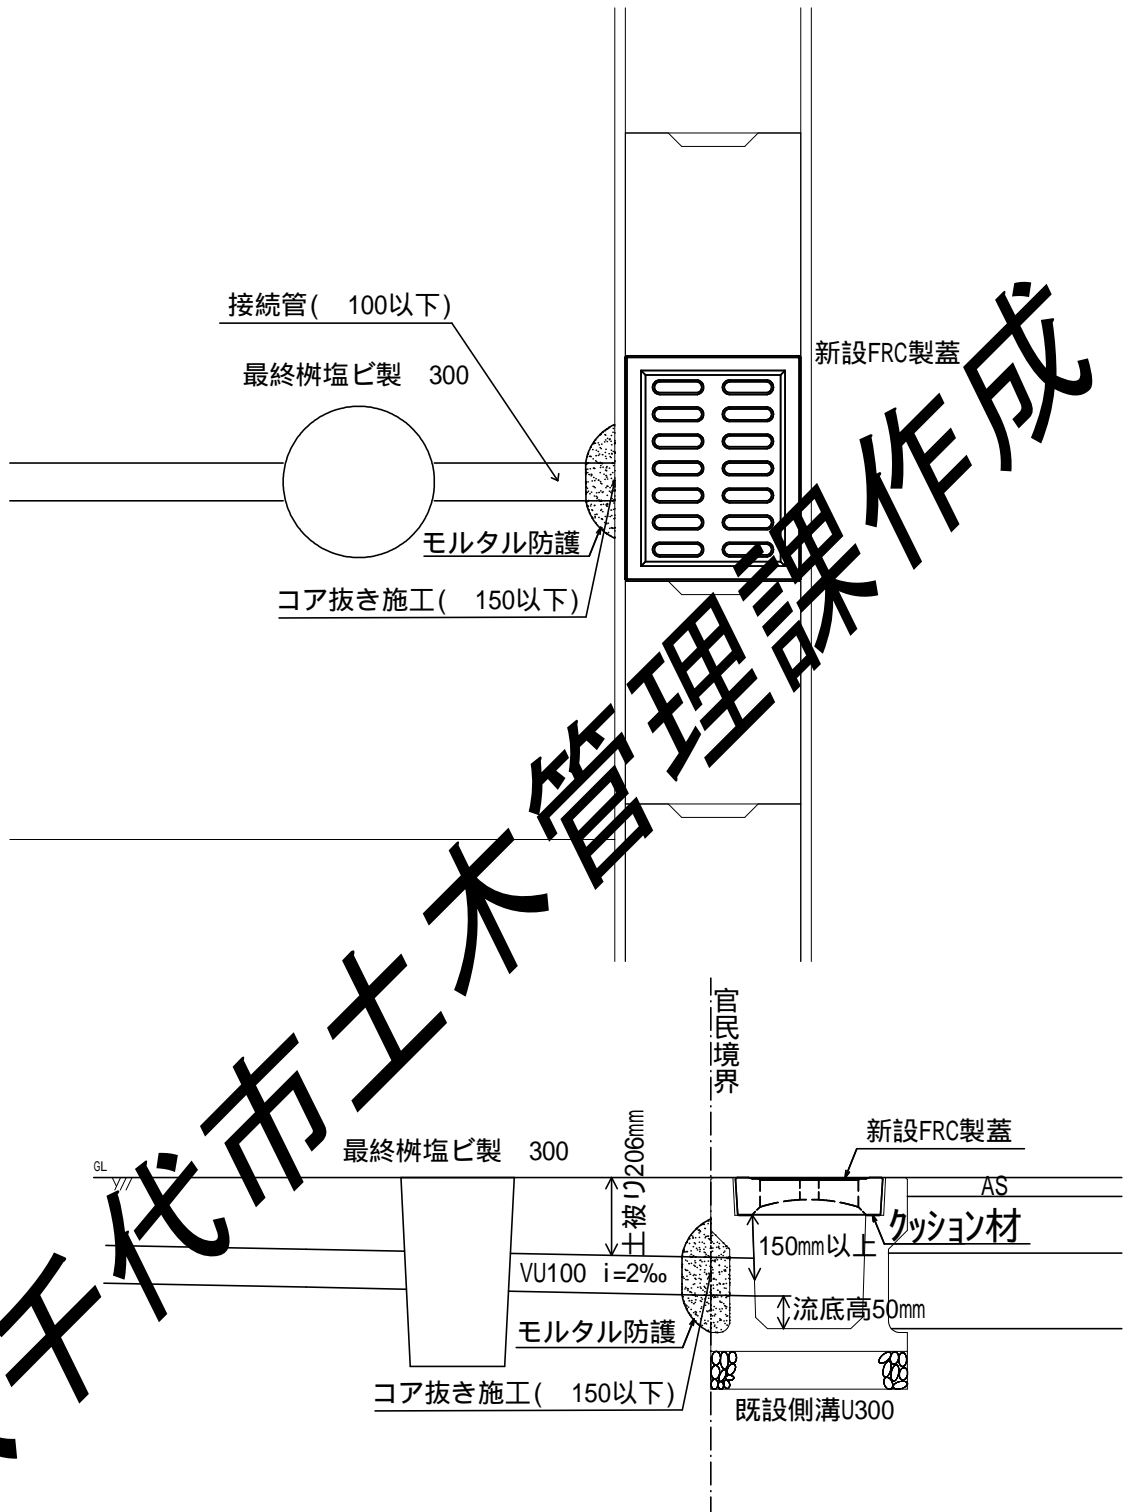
接続管( 100以下)

最終桝塩ビ製 300

新設FRC製蓋

モルタル防護

コア抜き施工( 150以下)

千代市土木管理課作成

官民境界

最終桝塩ビ製 300

土被り206mm

新設FRC製蓋

GL

AS

クッション材

150mm以上

VU100 i=2‰

流底高50mm

モルタル防護

コア抜き施工( 150以下)

既設側溝U300